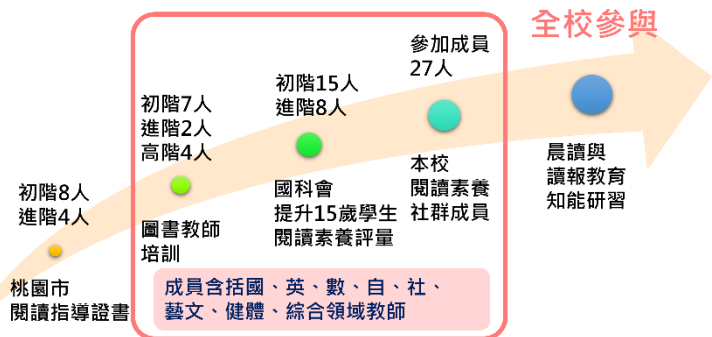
全校參與

初階8人
進階4人

桃園市
閱讀指導證書

初階7人
進階2人
高階4人

圖書教師
培訓

初階15人
進階8人

國科會
提升15歲學生
閱讀素養評量

參加成員
27人

本校
閱讀素養
社群成員

晨讀與
讀報教育
知能研習

成員含括國、英、數、自、社、
藝文、健體、綜合領域教師